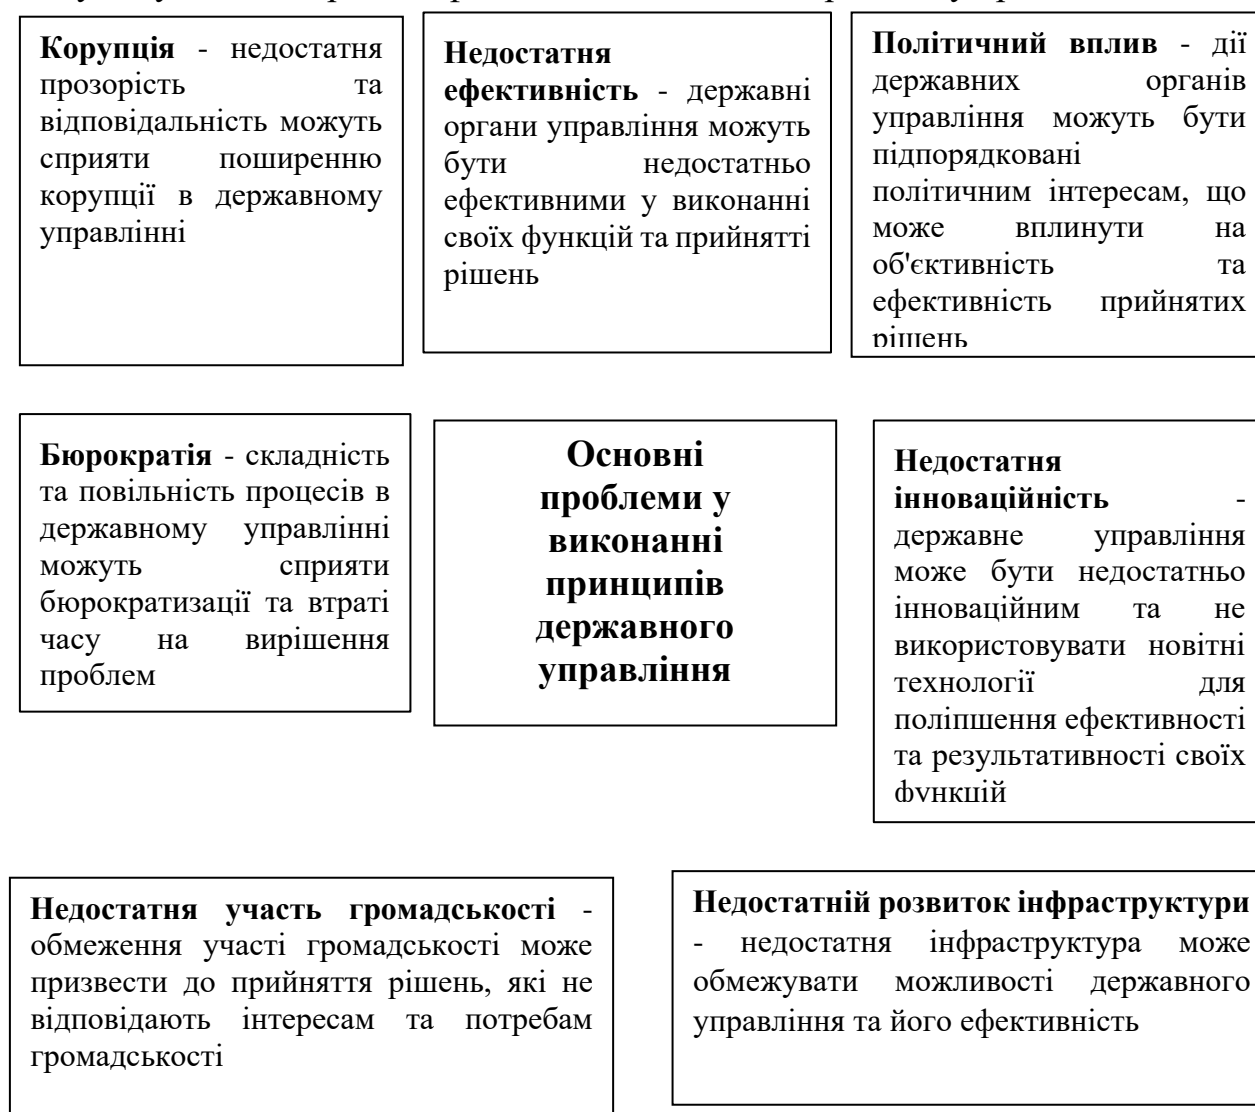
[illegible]

**Корупція** - недостатня прозорість та відповідальність можуть сприяти поширенню корупції в державному управлінні

**Недостатня ефективність** - державні органи управління можуть бути недостатньо ефективними у виконанні своїх функцій та прийнятті рішень

**Політичний вплив** - дії державних органів управління можуть бути підпорядковані політичним інтересам, що може вплинути на об'єктивність та ефективність прийнятих рішень

**Бюрократія** - складність та повільність процесів в державному управлінні можуть сприяти бюрократизації та втраті часу на вирішення проблем

**Основні проблеми у виконанні принципів державного управління**

**Недостатня інноваційність** - державне управління може бути недостатньо інноваційним та не використовувати новітні технології для поліпшення ефективності та результативності своїх функцій

**Недостатня участь громадськості** - обмеження участі громадськості може призвести до прийняття рішень, які не відповідають інтересам та потребам громадськості

**Недостатній розвиток інфраструктури** - недостатня інфраструктура може обмежувати можливості державного управління та його ефективність